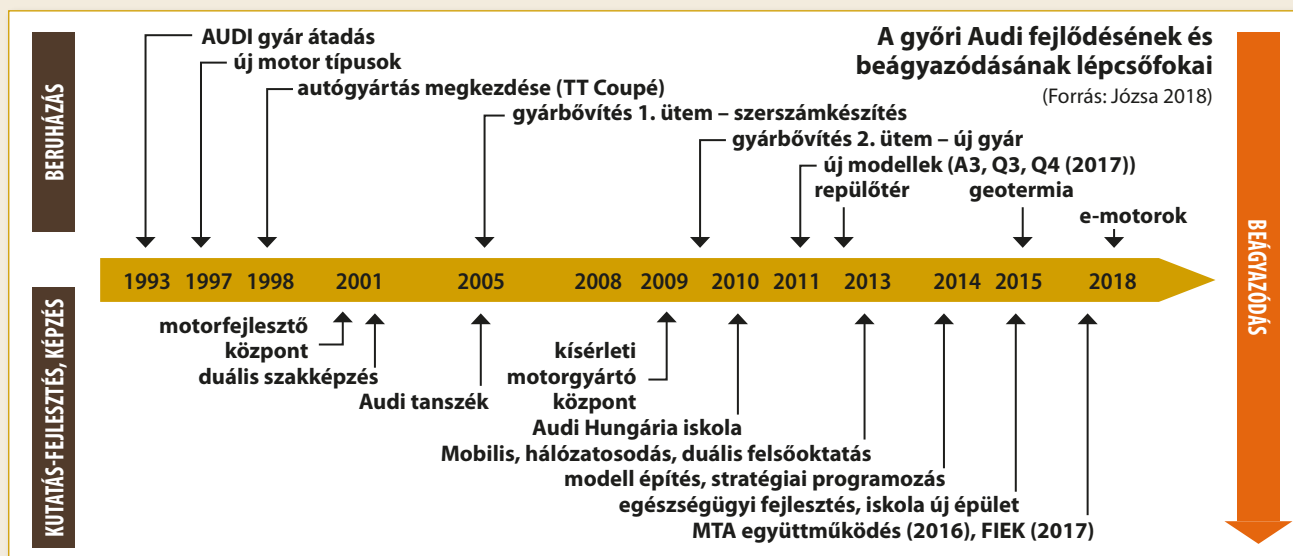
A győri Audi fejlődésének és beágyazódásának lépcsőfokai
(Forrás: Józsa 2018)

BERUHÁZÁS

AUDI gyár átadás
új motor típusok
autógyártás megkezdése (TT Coupé)
gyárbővítés 1. ütem – szerszámkészítés
gyárbővítés 2. ütem – új gyár
új modellek (A3, Q3, Q4 (2017))
repülőtér
geotermia
e-motorok

1993 1997 1998 2001 2005 2008 2009 2010 2011 2013 2014 2015 2018

BEÁGYAZÓDÁS

KUTATÁS-FEJLESZTÉS, KÉPZÉS

motorfejlesztő központ
duális szakképzés
Audi tanszék
kísérleti motorgyártó központ
Audi Hungária iskola
Mobilis, hálózatosodás, duális felsőoktatás
modell építés, stratégiai programozás
egészségügyi fejlesztés, iskola új épület
MTA együttműködés (2016), FIEK (2017)